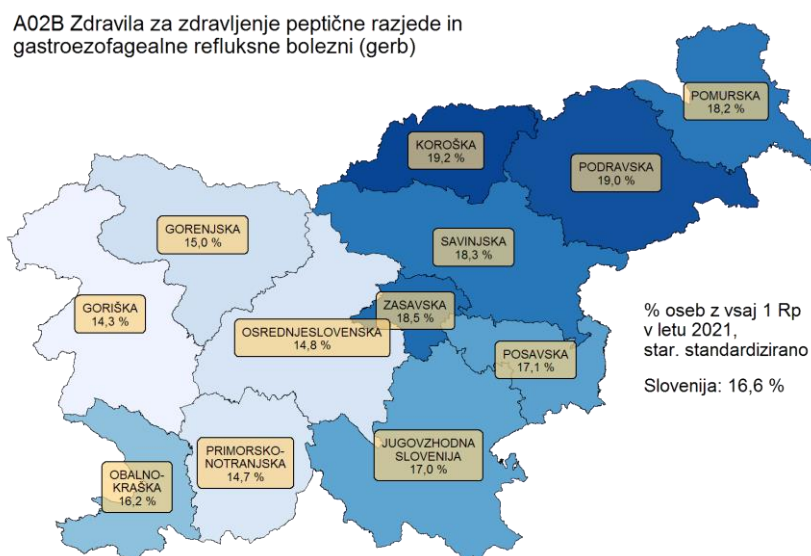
A02B Zdravila za zdravljenje peptične razjede in gastroezofagealne refluksne bolezni (gerb)

POMURSKA
18,2 %

KOROŠKA
19,2 %

PODRAVSKA
19,0 %

GORENJSKA
15,0 %

SAVINJSKA
18,3 %

GORIŠKA
14,3 %

ZASAVSKA
18,5 %

OSREDNJESLOVENSKA
14,8 %

POSAVSKA
17,1 %

% oseb z vsaj 1 Rp v letu 2021, star. standardizirano

Slovenija: 16,6 %

PRIMORSKO-NOTRANJSKA
14,7 %

JUGOVZHODNA SLOVENIJA
17,0 %

OBALNO-KRAŠKA
16,2 %